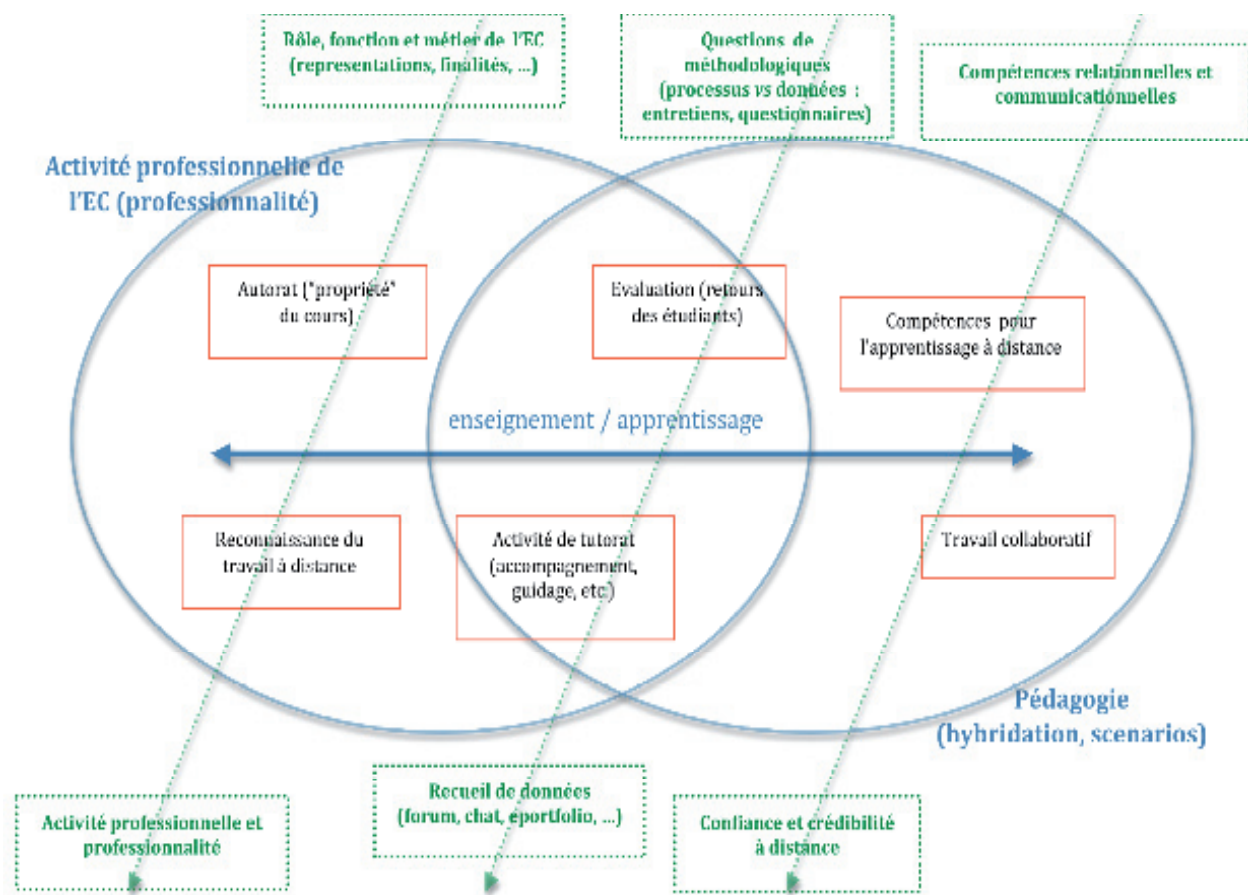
Rôle, fonction et métier de l'EC (representations, finalités, ...)

Questions de méthodologiques (processus vs données : entretiens, questionnaires)

Compétences relationnelles et communicationnelles

Activité professionnelle de l'EC (professionnalité)

Autorat ("propriété" du cours)

Evaluation (retours des étudiants)

Compétences pour l'apprentissage à distance

enseignement / apprentissage

Reconnaissance du travail à distance

Activité de tutorat (accompagnement, guidage, etc)

Travail collaboratif

Pédagogie (hybridation, scenarios)

Activité professionnelle et professionnalité

Recueil de données (forum, chat, eportfolio, ...)

Confiance et crédibilité à distance